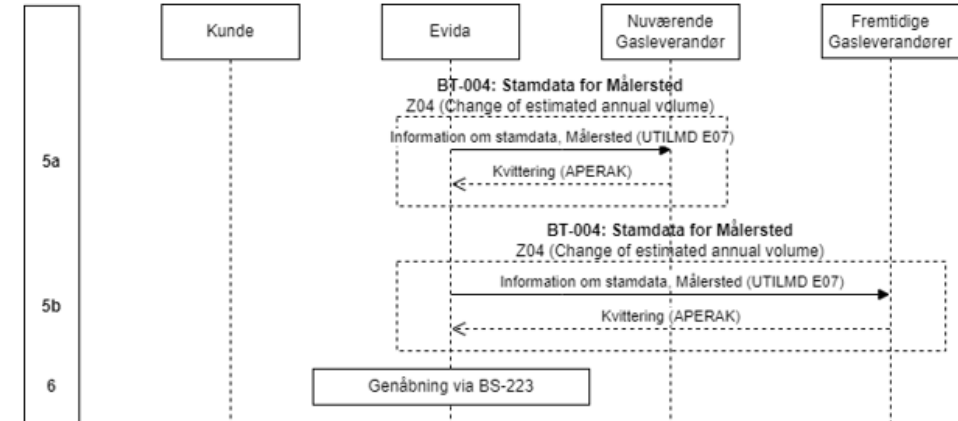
Kunde

Evida

Nuværende Gasleverandør

Fremtidige Gasleverandører

5a

BT-004: Stamdata for Målersted
Z04 (Change of estimated annual volume)

Information om stamdata, Målersted (UTILMD E07)

Kvittering (APERAK)

5b

BT-004: Stamdata for Målersted
Z04 (Change of estimated annual volume)

Information om stamdata, Målersted (UTILMD E07)

Kvittering (APERAK)

6

Genåbning via BS-223